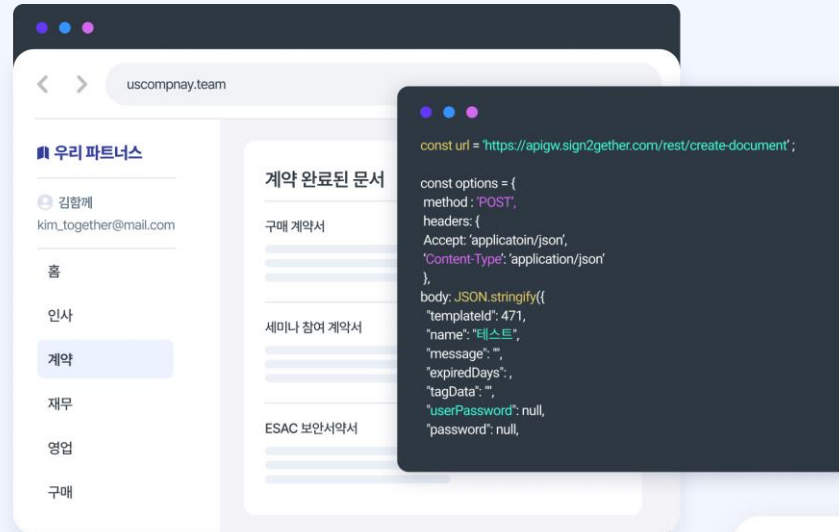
uscompnay.team

우리 파트너스

김함께
kim_together@mail.com

홈

인사

계약

재무

영업

구매

계약 완료된 문서

구매 계약서

세미나 참여 계약서

ESAC 보안서약서

const url = 'https://apigw.sign2gether.com/rest/create-document' ;

const options = {
method : 'POST',
headers: {
Accept: 'applicatoin/json',
'Content-Type': 'application/json'
},
body: JSON.stringify({
"templateId": 471,
"name": "테스트",
"message": "",
"expiredDays": ,
"tagData": "",
"userPassword": null,
"password": null,